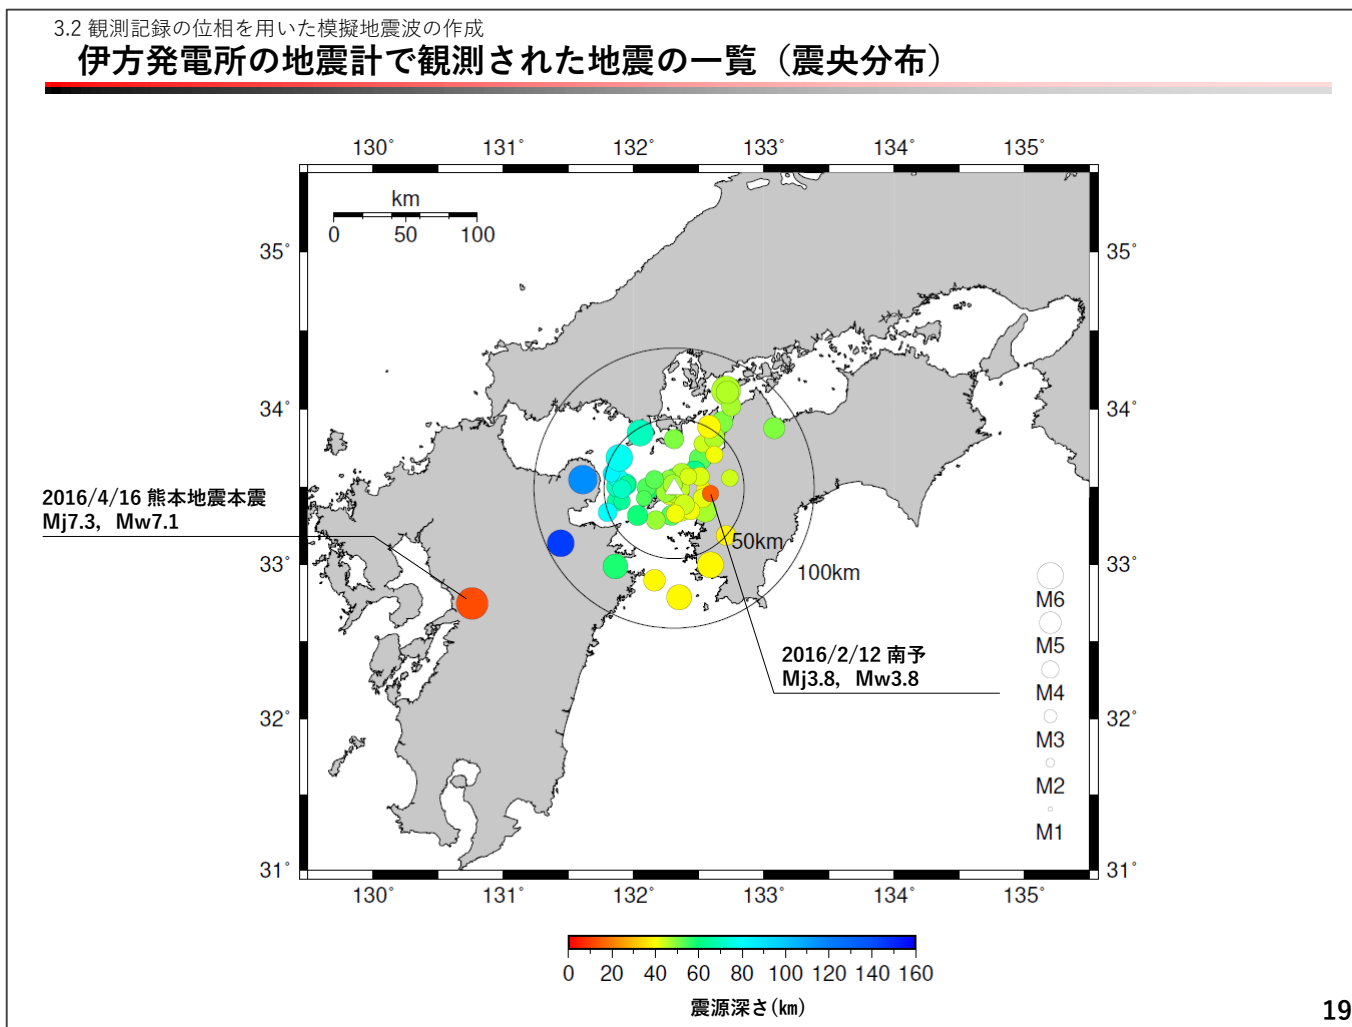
3.2 観測記録の位相を用いた模擬地震波の作成
伊方発電所の地震計で観測された地震の一覧（震央分布）

130° 131° 132° 133° 134° 135°

km
0 50 100

35° 34° 33° 32° 31°

2016/4/16 熊本地震本震
Mj7.3, Mw7.1

50km
100km

2016/2/12 南予
Mj3.8, Mw3.8

M6
M5
M4
M3
M2
M1

35° 34° 33° 32° 31°

130° 131° 132° 133° 134° 135°

0 20 40 60 80 100 120 140 160
震源深さ(km)

19